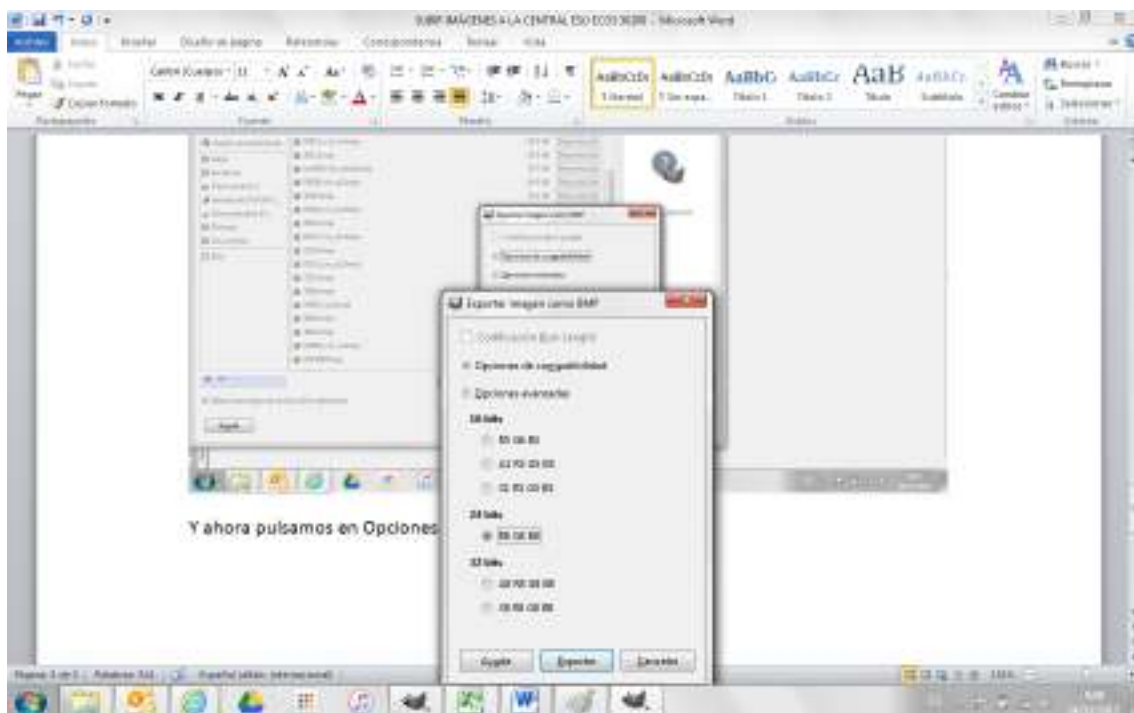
SUBIR IMÁGENES A LA CENTRAL ESO ECOS 3638B - Microsoft Word

Archivo Inicio Insertar Diseño de página Referencias Correspondencia Revisar Vista

Portapapeles Fuente Párrafo Estilos Edición

AaBbCcDc AaBbCcDc AaBbC AaBbCc AaB AaBbCc

1 Normal 1 Sin espa... Título 1 Título 2 Título Subtítulo Cambiar estilos

Exportar imagen como BMP

Codificación RLE (compr.)

Opciones de compatibilidad

Opciones avanzadas

16 bits

R5 G6 B5

A1 R5 G5 B5

X1 R5 G5 B5

24 bits

R8 G8 B8

32 bits

A8 R8 G8 B8

X8 R8 G8 B8

Ayuda Exportar Cancelar

Y ahora pulsamos en Opciones

Página 3 de 3 Palabras: 314 Español (alfab. internacional)